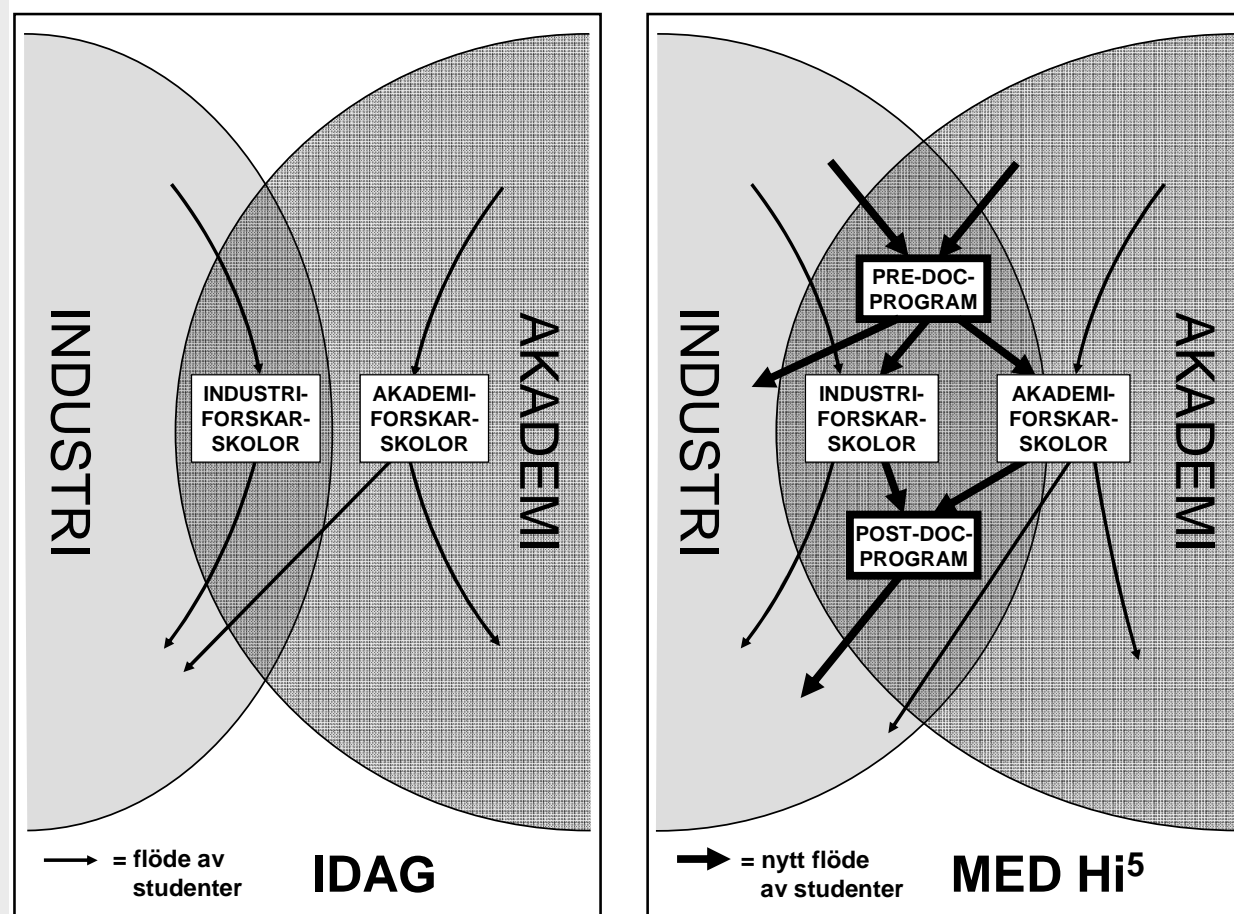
INDUSTRI

INDUSTRIFORSKARSKOLOR

AKADEMIFORSKARSKOLOR

AKADEMI

= flöde av studenter

IDAG

INDUSTRI

PRE-DOC-PROGRAM

INDUSTRIFORSKARSKOLOR

AKADEMIFORSKARSKOLOR

POST-DOC-PROGRAM

AKADEMI

= nytt flöde av studenter

MED Hi$^5$